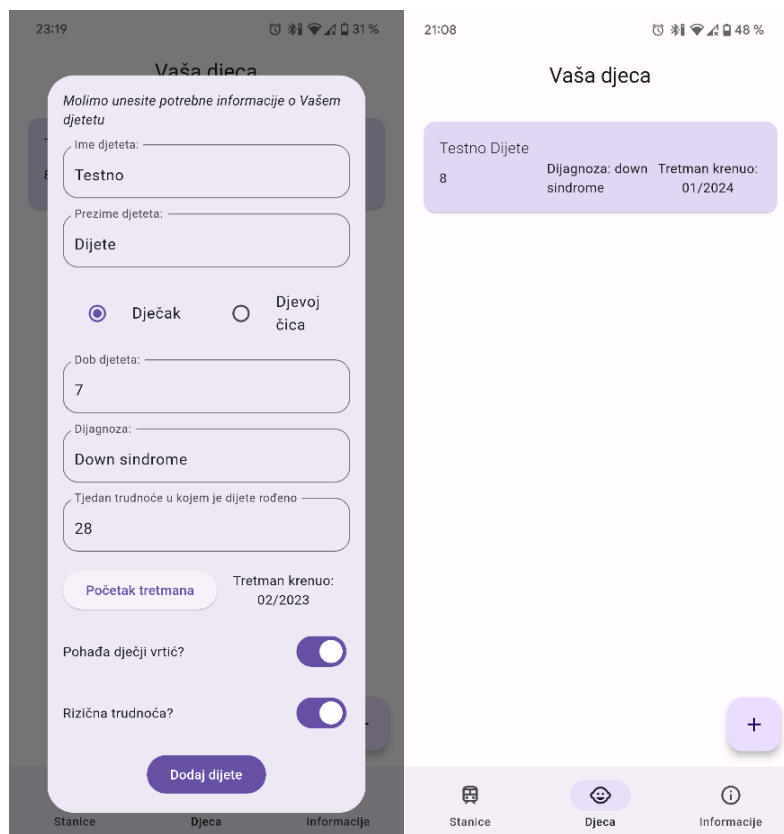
23:19 31 %

Vaša djeca

Molimo unesite potrebne informacije o Vašem djetetu

Ime djeteta:
Testno

Prezime djeteta:
Dijete

Dječak

Djevojčica

Dob djeteta:
7

Dijagnoza:
Down sindrome

Tjedan trudnoće u kojem je dijete rođeno
28

Početak tretmana

Tretman krenuo:
02/2023

Pohađa dječji vrtić?

Rizična trudnoća?

Dodaj dijete

Stanice Djeca Informacije

21:08 48 %

Vaša djeca

Testno Dijete
8
Dijagnoza: down sindrome
Tretman krenuo: 01/2024

+

Stanice Djeca Informacije